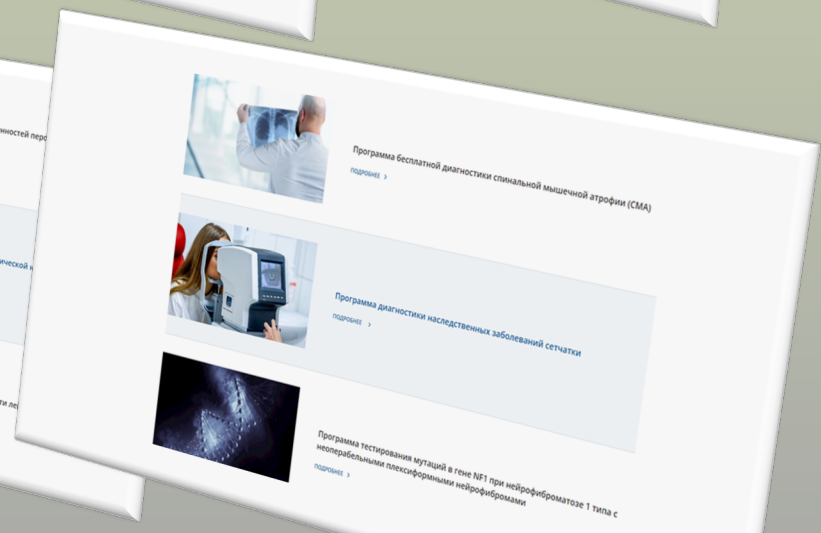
ностей перо

ической н

ти ле

Программа бесплатной диагностики спинальной мышечной атрофии (СМА)

ПОДРОБНЕЕ ›

Программа диагностики наследственных заболеваний сетчатки

ПОДРОБНЕЕ ›

Программа тестирования мутаций в гене NF1 при нейрофиброматозе 1 типа с неоперабельными плексиформными нейрофибромами

ПОДРОБНЕЕ ›